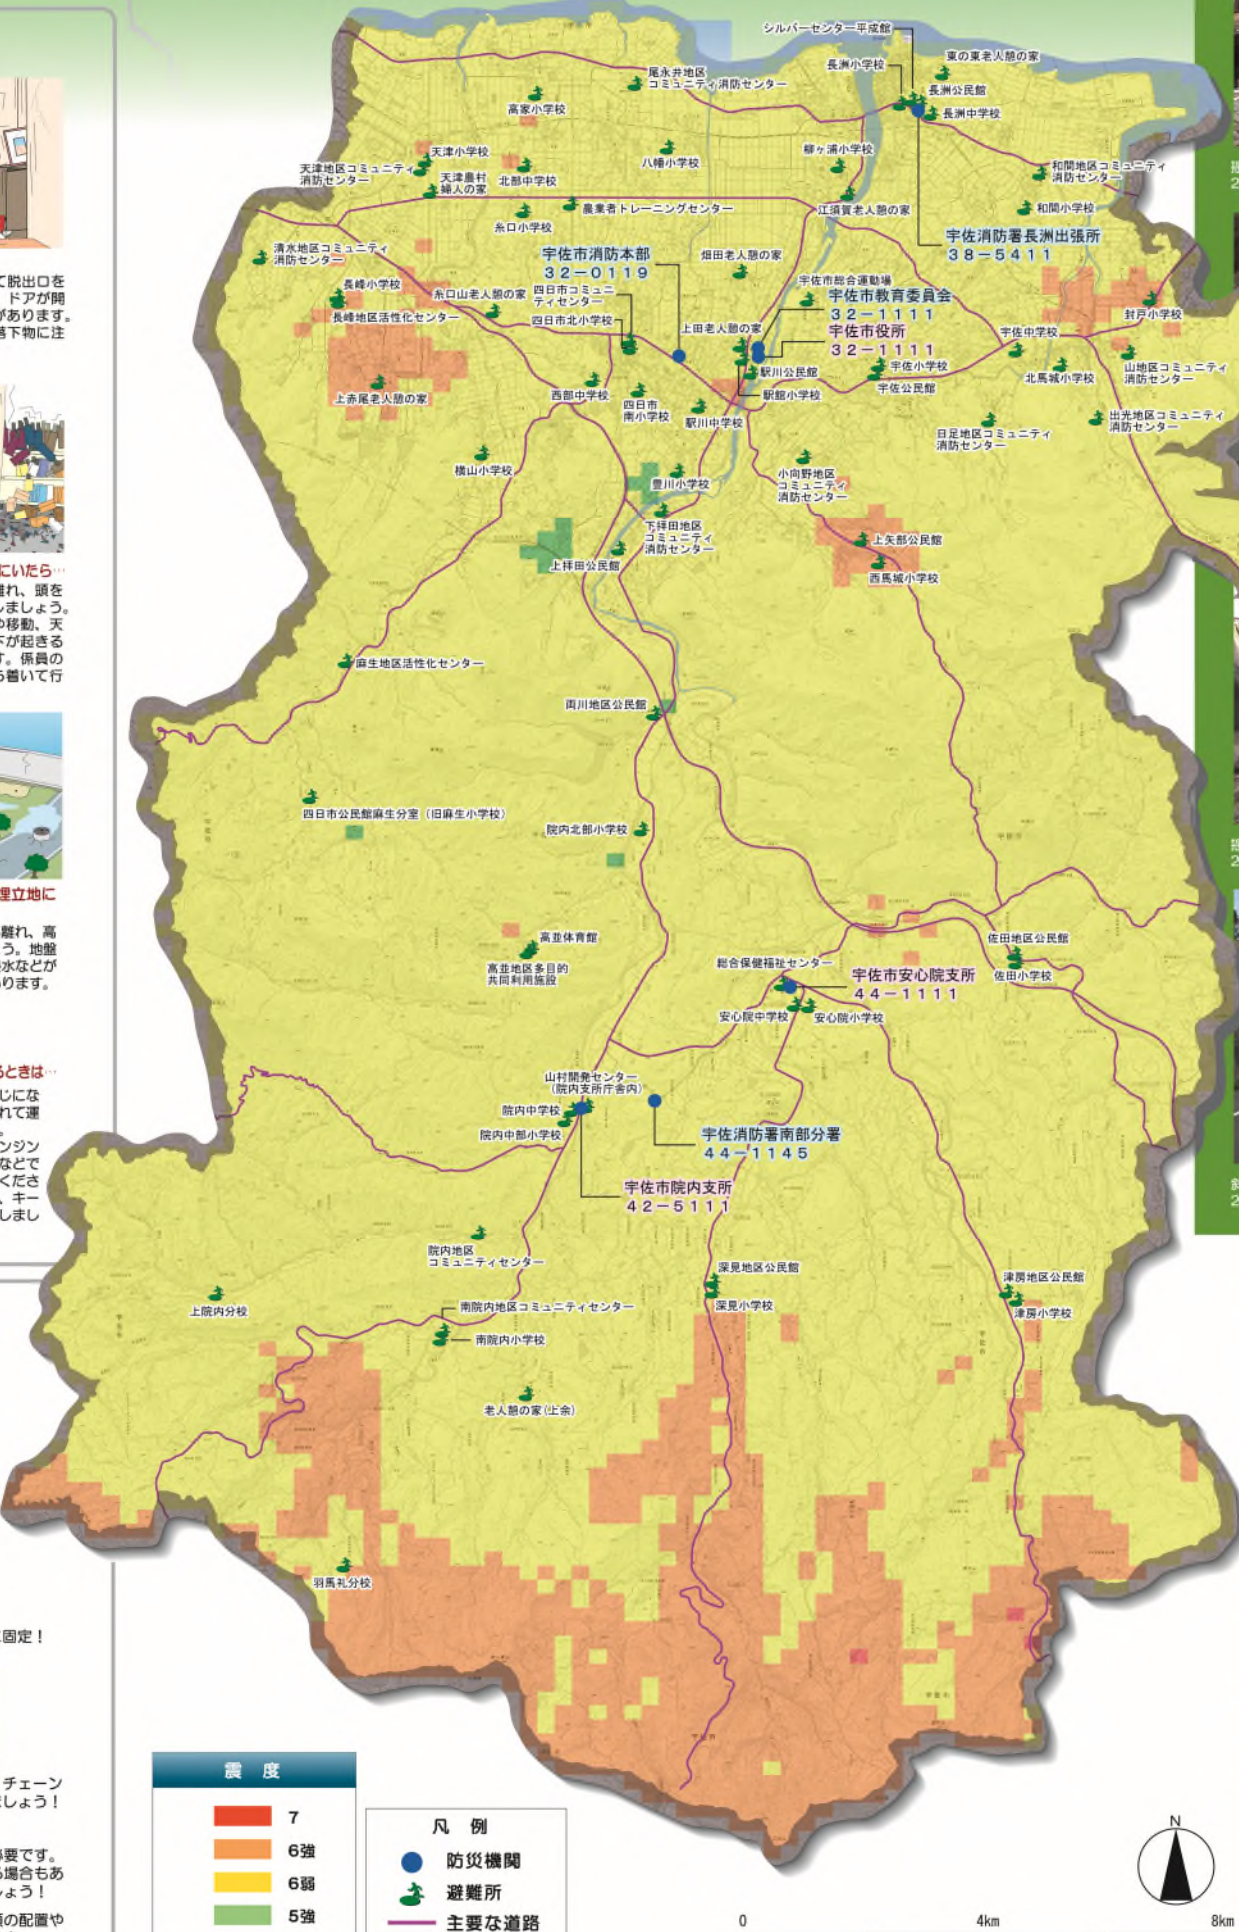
て脱出口を
ドアが開
があります。
落下物に注

にいたら…
離れ、頭を
ましょう。
の移動、天
が起きる
す。係員の
ち着いて行

埋立地に

離れ、高
う。地盤
水などが
ります。

るときは…
じにな
れて運

ンジン
などで
くださ
、キー
しまし

固定！

チェーン
しょう！

要です。
る場合もあ
ょう！

の配置や

シルバーセンター平成館
東の東老人憩の家
長洲小学校
長洲公民館
長洲中学校
尾永井地区コミュニティ消防センター
高家小学校
天津小学校
八幡小学校
柳ヶ浦小学校
和間地区コミュニティ消防センター
天津地区コミュニティ消防センター
天津農村婦人の家
北部中学校
農業者トレーニングセンター
江須賀老人憩の家
和間小学校
糸口小学校
宇佐消防署長洲出張所
38－5411
清水地区コミュニティ消防センター
宇佐市消防本部
32－0119
畑田老人憩の家
四日市コミュニティセンター
宇佐市総合運動場
長峰小学校
糸口山老人憩の家
宇佐市教育委員会
32－1111
封戸小学校
長峰地区活性化センター
四日市北小学校
宇佐市役所
32－1111
上田老人憩の家
宇佐中学校
宇佐小学校
山地区コミュニティ消防センター
駅川公民館
北馬城小学校
上赤尾老人憩の家
西部中学校
四日市南小学校
駅館小学校
宇佐公民館
出光地区コミュニティ消防センター
駅川中学校
日足地区コミュニティ消防センター
横山小学校
小向野地区コミュニティ消防センター
豊川小学校
下拝田地区コミュニティ消防センター
上矢部公民館
上拝田公民館
西馬城小学校
麻生地区活性化センター
両川地区公民館
四日市公民館麻生分室（旧麻生小学校）
院内北部小学校
高並体育館
佐田地区公民館
高並地区多目的共同利用施設
総合保健福祉センター
宇佐市安心院支所
44－1111
佐田小学校
安心院中学校
安心院小学校
山村開発センター（院内支所庁舎内）
院内中学校
院内中部小学校
宇佐消防署南部分署
44－1145
宇佐市院内支所
42－5111
院内地区コミュニティセンター
深見地区公民館
津房地区公民館
上院内分校
南院内地区コミュニティセンター
深見小学校
津房小学校
南院内小学校
老人憩の家（上余）
羽馬礼分校

| 震度 |
|---|
| 7 |
| 6強 |
| 6弱 |
| 5強 |

凡例
防災機関
避難所
主要な道路

N
0
4km
8km